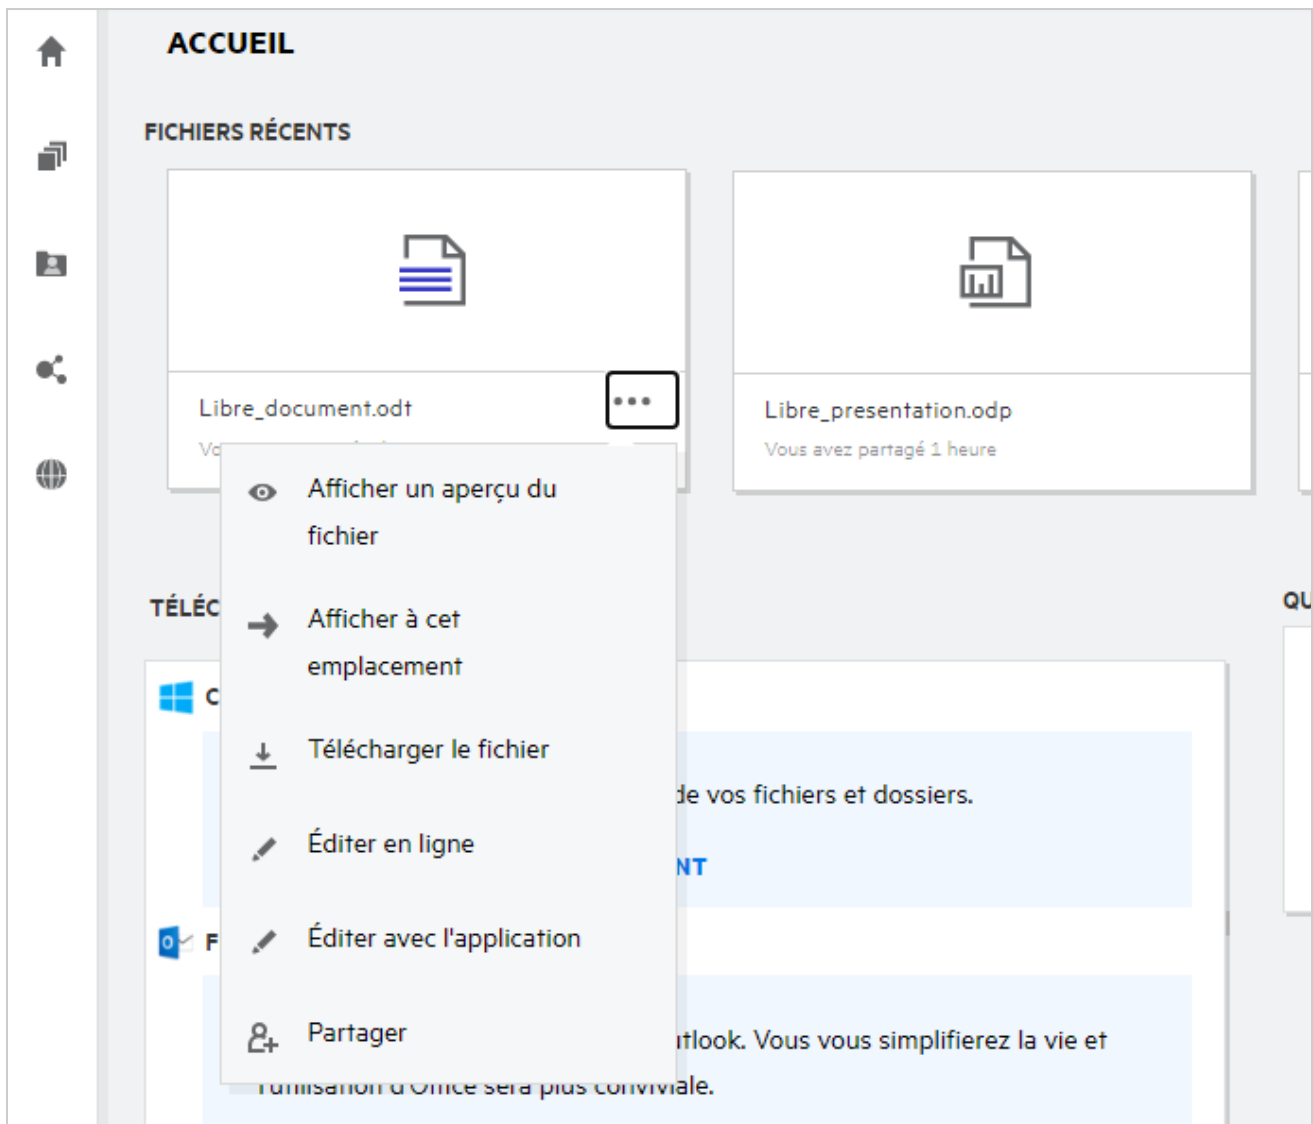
ACCUEIL

FICHIERS RÉCENTS

Libre_document.odt

Vo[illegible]

Libre_presentation.odp

Vous avez partagé 1 heure

Afficher un aperçu du fichier

Afficher à cet emplacement

Télécharger le fichier

Éditer en ligne

Éditer avec l'application

Partager

TÉLÉC

QU

C

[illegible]de vos fichiers et dossiers.

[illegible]NT

F

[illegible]tlook. Vous vous simplifierez la vie et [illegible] sera plus conviviale.